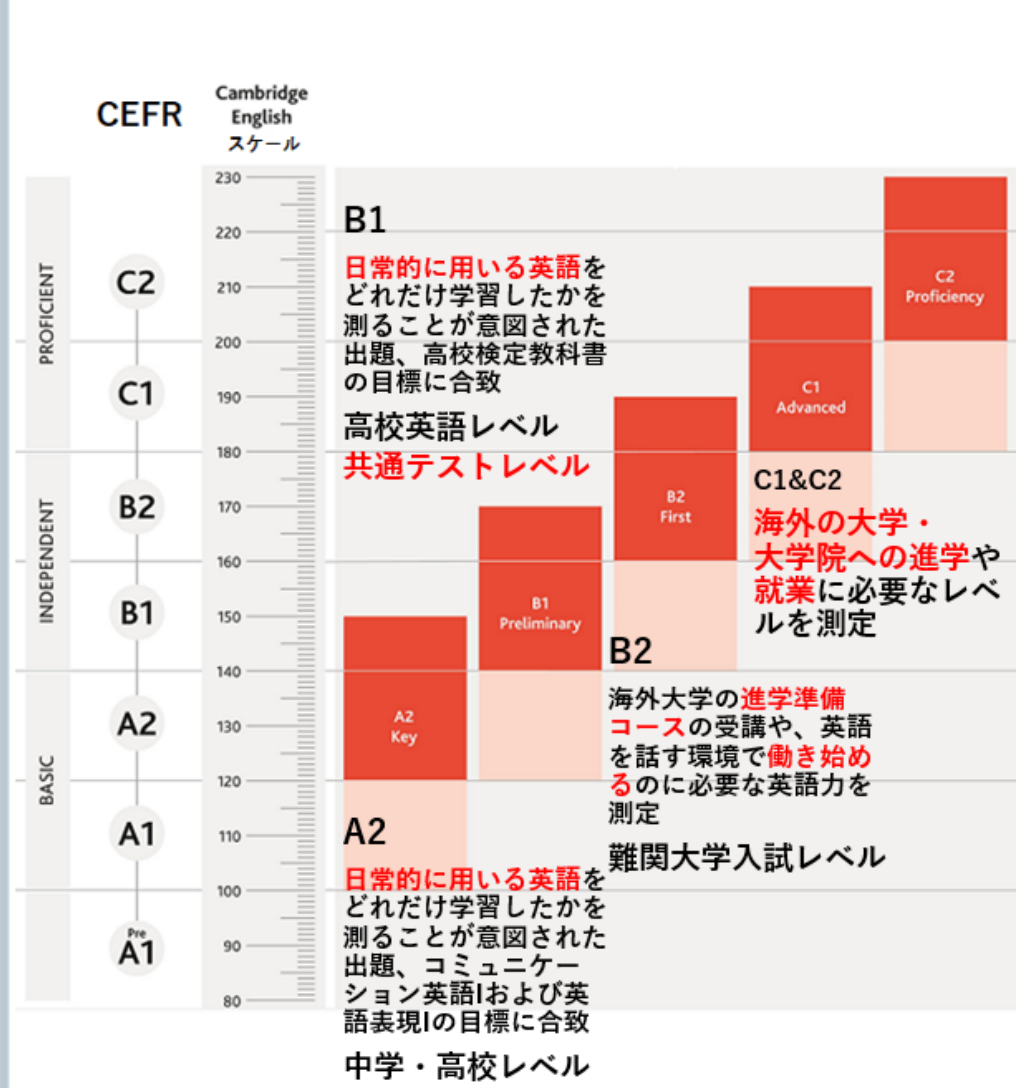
CEFR

Cambridge English スケール

PROFICIENT
INDEPENDENT
BASIC

C2
C1
B2
B1
A2
A1
Pre A1

230
220
210
200
190
180
170
160
150
140
130
120
110
100
90
80

B1

日常的に用いる英語をどれだけ学習したかを測ることが意図された出題、高校検定教科書の目標に合致

高校英語レベル

共通テストレベル

C2 Proficiency

C1 Advanced

B2 First

B1 Preliminary

A2 Key

C1&C2

海外の大学・大学院への進学や就業に必要なレベルを測定

B2

海外大学の進学準備コースの受講や、英語を話す環境で働き始めるのに必要な英語力を測定

難関大学入試レベル

A2

日常的に用いる英語をどれだけ学習したかを測ることが意図された出題、コミュニケーション英語Iおよび英語表現Iの目標に合致

中学・高校レベル